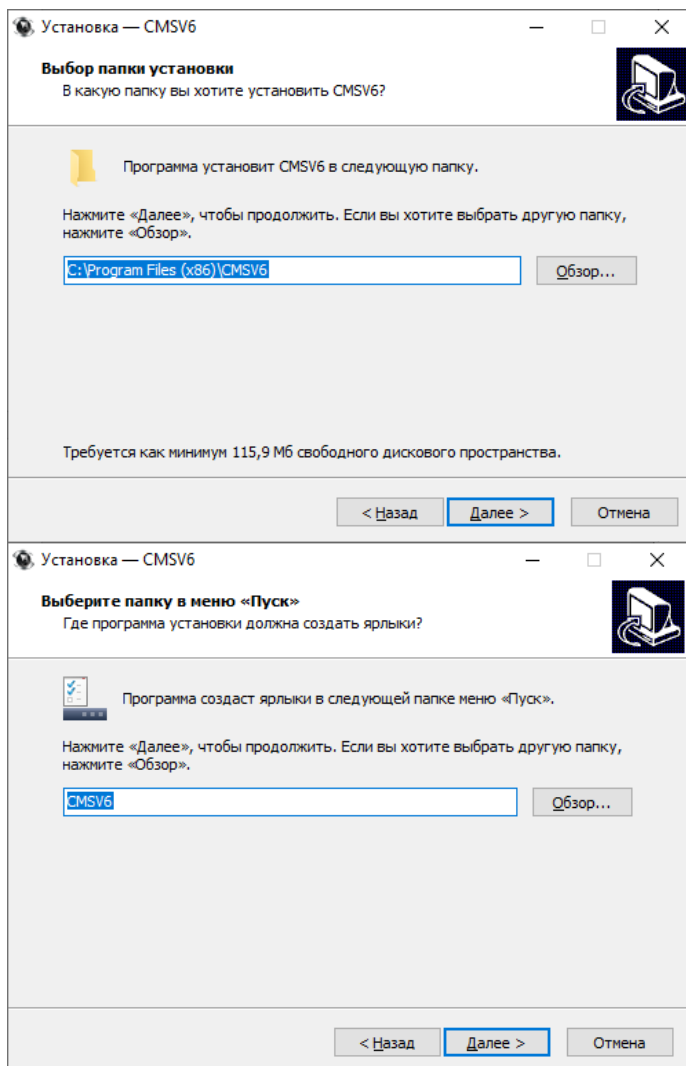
Установка — CMSV6

Выбор папки установки
В какую папку вы хотите установить CMSV6?

Программа установит CMSV6 в следующую папку.

Нажмите «Далее», чтобы продолжить. Если вы хотите выбрать другую папку, нажмите «Обзор».

C:\Program Files (x86)\CMSV6

Обзор...

Требуется как минимум 115,9 Мб свободного дискового пространства.

< Назад

Далее >

Отмена

Установка — CMSV6

Выберите папку в меню «Пуск»
Где программа установки должна создать ярлыки?

Программа создаст ярлыки в следующей папке меню «Пуск».

Нажмите «Далее», чтобы продолжить. Если вы хотите выбрать другую папку, нажмите «Обзор».

CMSV6

Обзор...

< Назад

Далее >

Отмена